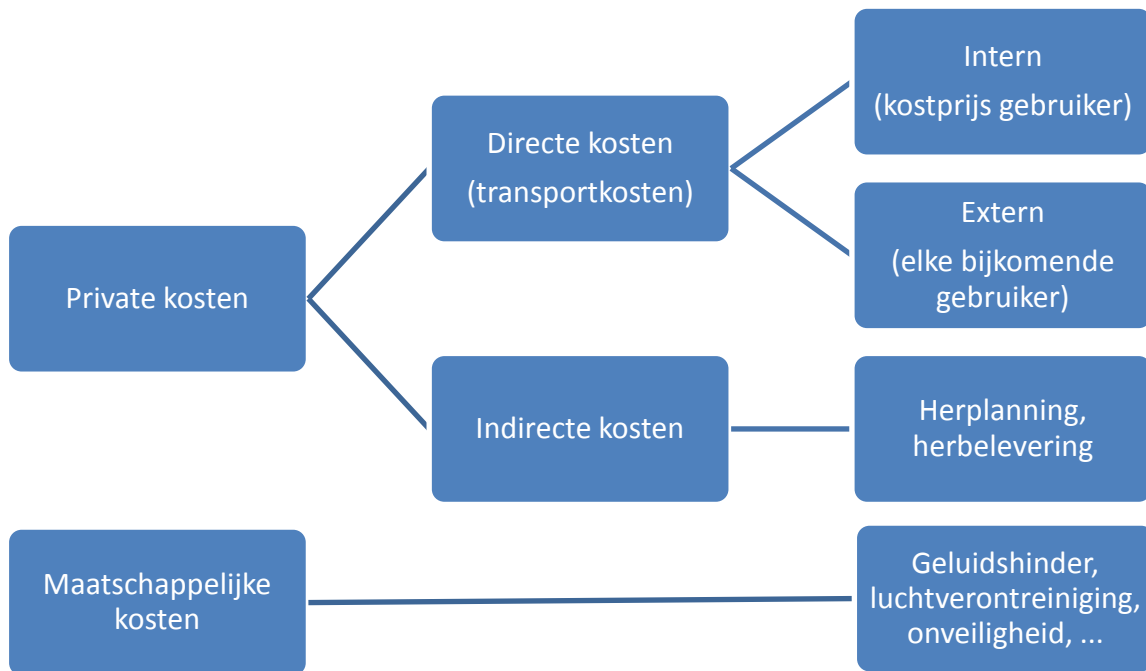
Private kosten

Directe kosten (transportkosten)

Intern (kostprijs gebruiker)

Extern (elke bijkomende gebruiker)

Indirecte kosten

Herplanning, herbelevering

Maatschappelijke kosten

Geluidshinder, luchtverontreiniging, onveiligheid, ...